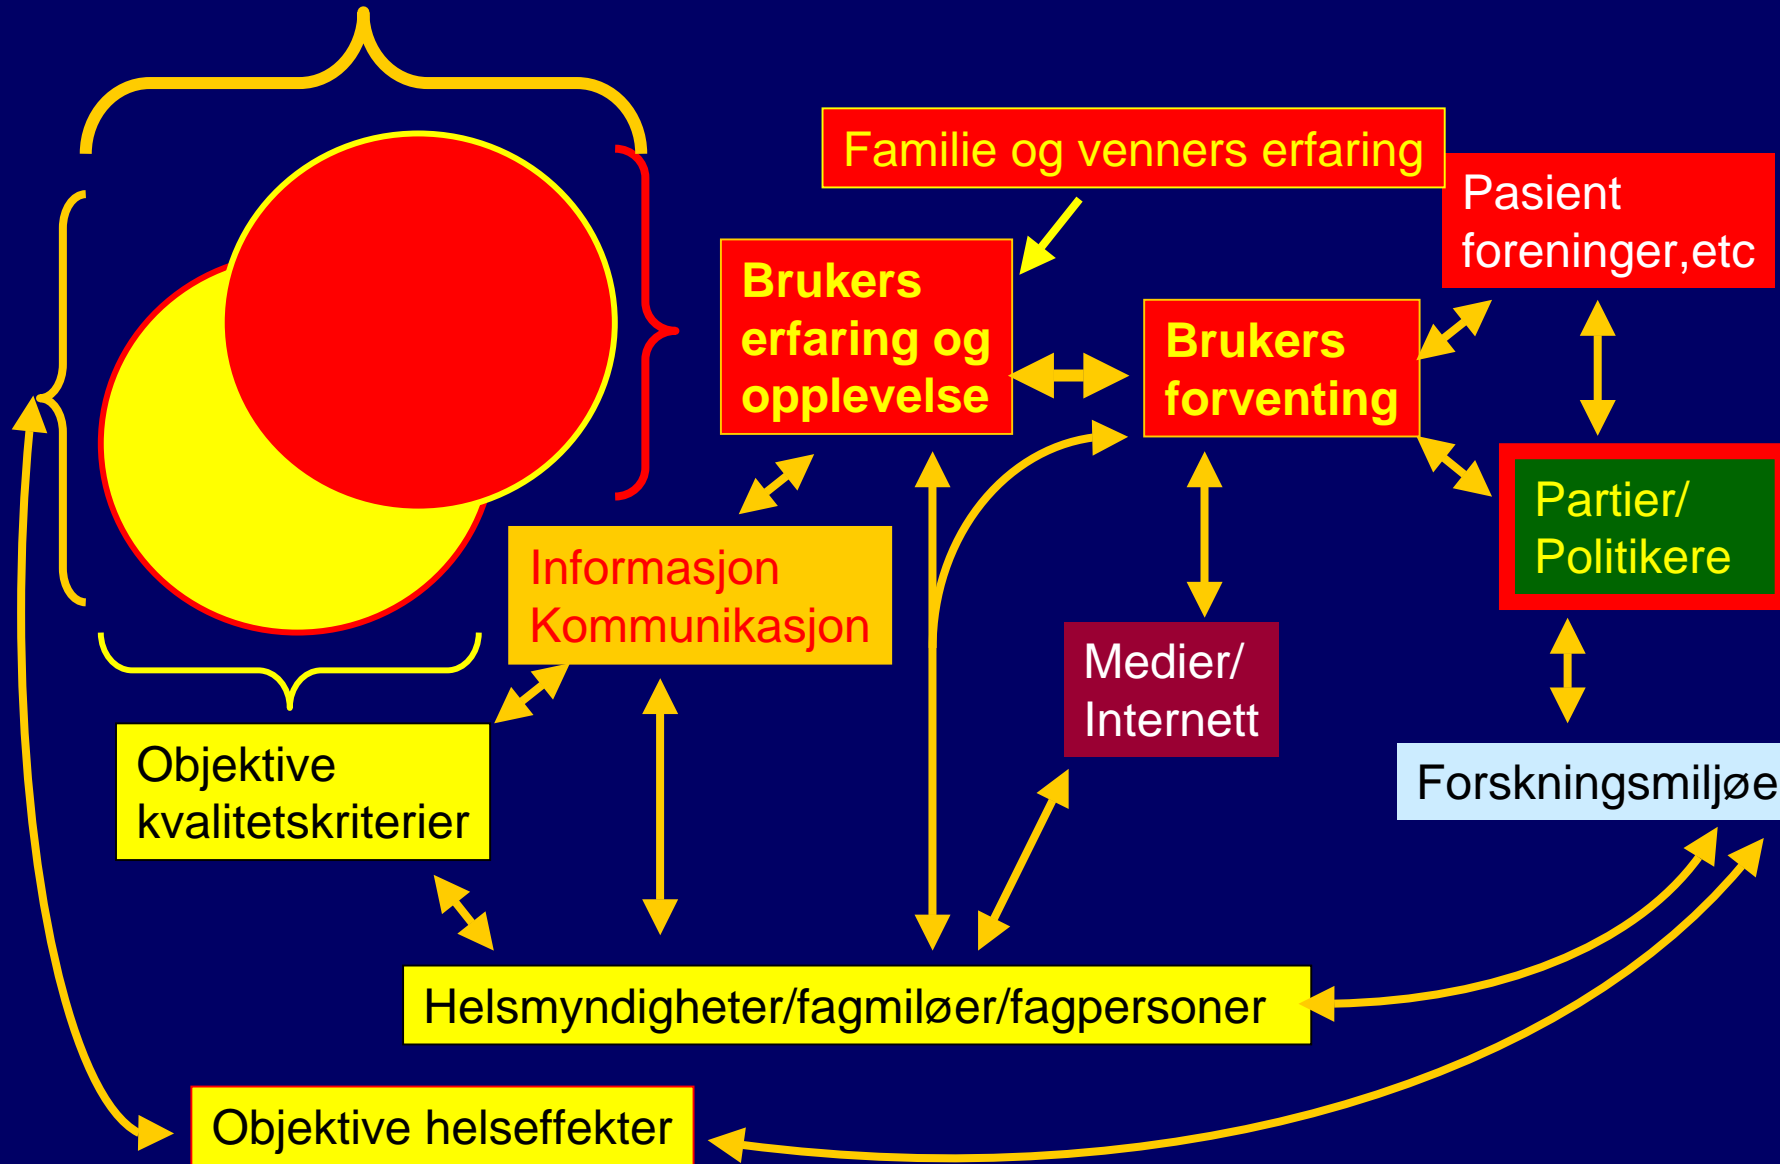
Familie og venners erfaring

Pasient foreninger,etc

Brukers erfaring og opplevelse

Brukers forventing

Partier/ Politikere

Informasjon Kommunikasjon

Medier/ Internett

Objektive kvalitetskriterier

Forskningsmiljøe

Helsmyndigheter/fagmiløer/fagpersoner

Objektive helseffekter